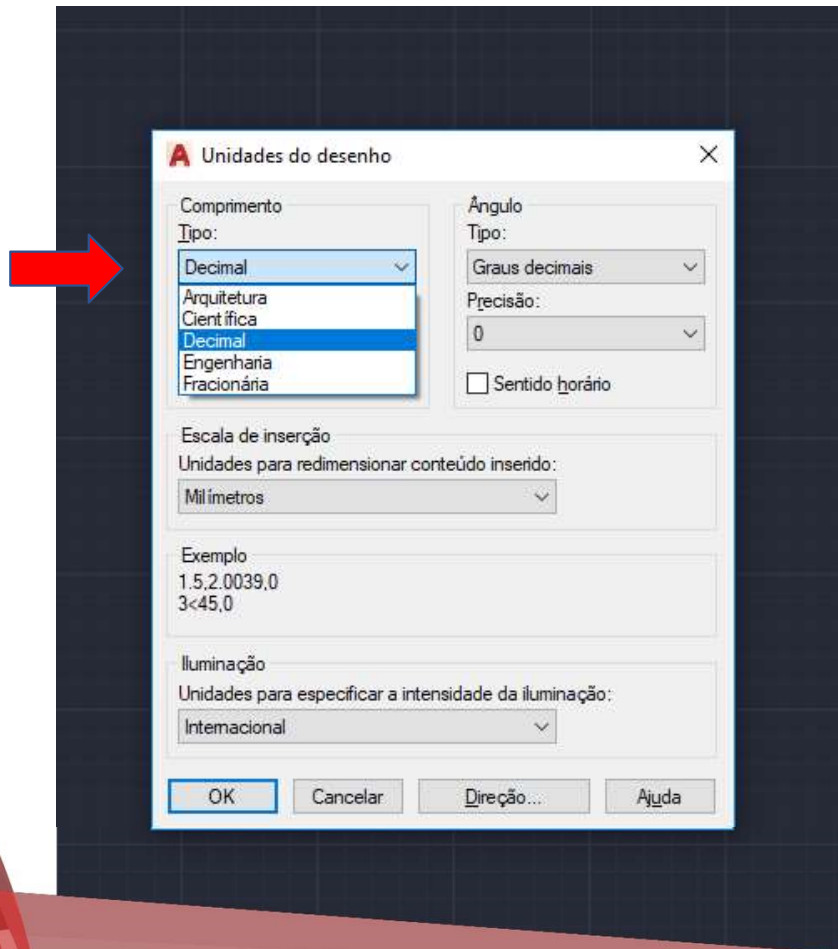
Unidades do desenho

Comprimento
Tipo:
Decimal
Arquitetura
Científica
Decimal
Engenharia
Fracionária

Ângulo
Tipo:
Graus decimais
Precisão:
0
Sentido horário

Escala de inserção
Unidades para redimensionar conteúdo inserido:
Milímetros

Exemplo
1.5,2.0039,0
3<45,0

Iluminação
Unidades para especificar a intensidade da iluminação:
Internacional

OK Cancelar Direção... Ajuda